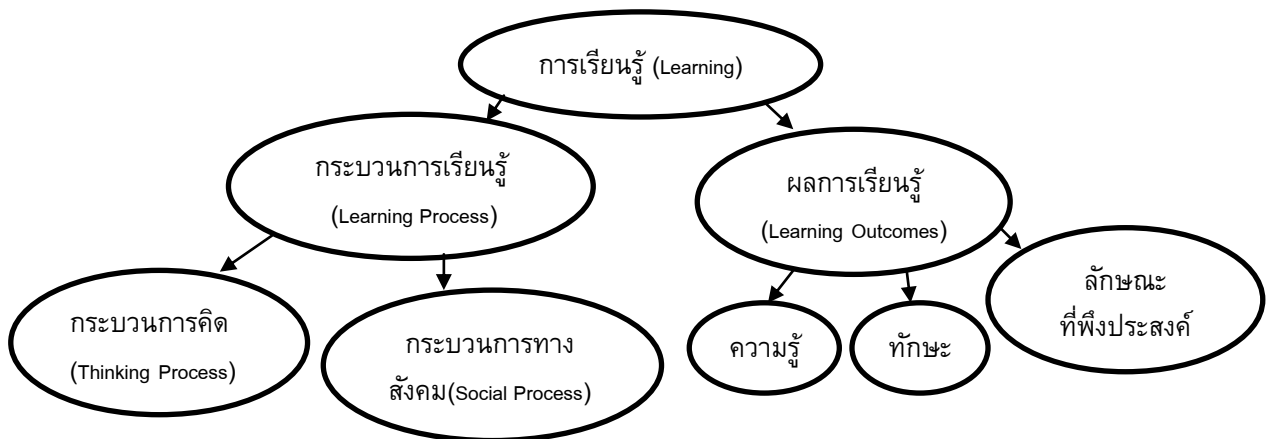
การเรียนรู้ (Learning)

กระบวนการเรียนรู้ (Learning Process)

ผลการเรียนรู้ (Learning Outcomes)

กระบวนการคิด (Thinking Process)

กระบวนการทาง สังคม(Social Process)

ความรู้

ทักษะ

ลักษณะ ที่พึงประสงค์